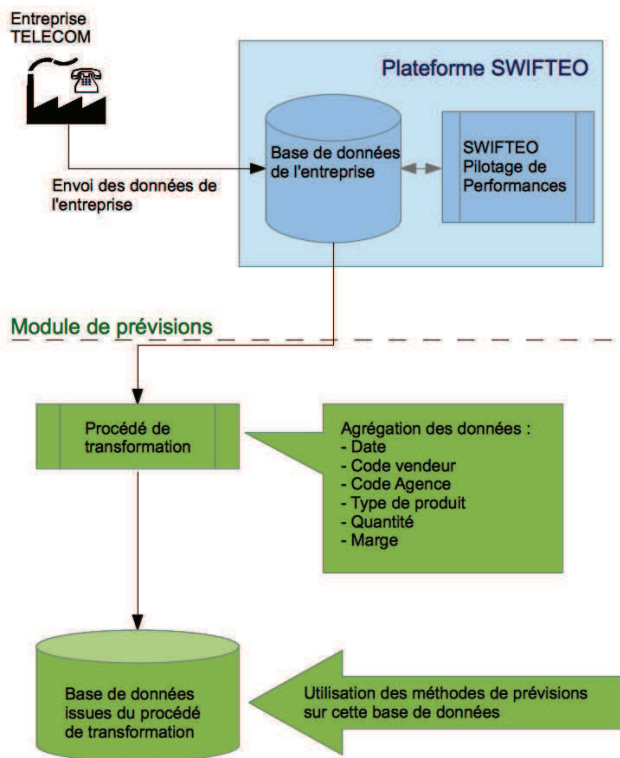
Entreprise TELECOM

Plateforme SWIFTEO

Base de données de l'entreprise

SWIFTEO Pilotage de Performances

Envoi des données de l'entreprise

Module de prévisions

Procédé de transformation

Agrégation des données :
- Date
- Code vendeur
- Code Agence
- Type de produit
- Quantité
- Marge

Base de données issues du procédé de transformation

Utilisation des méthodes de prévisions sur cette base de données